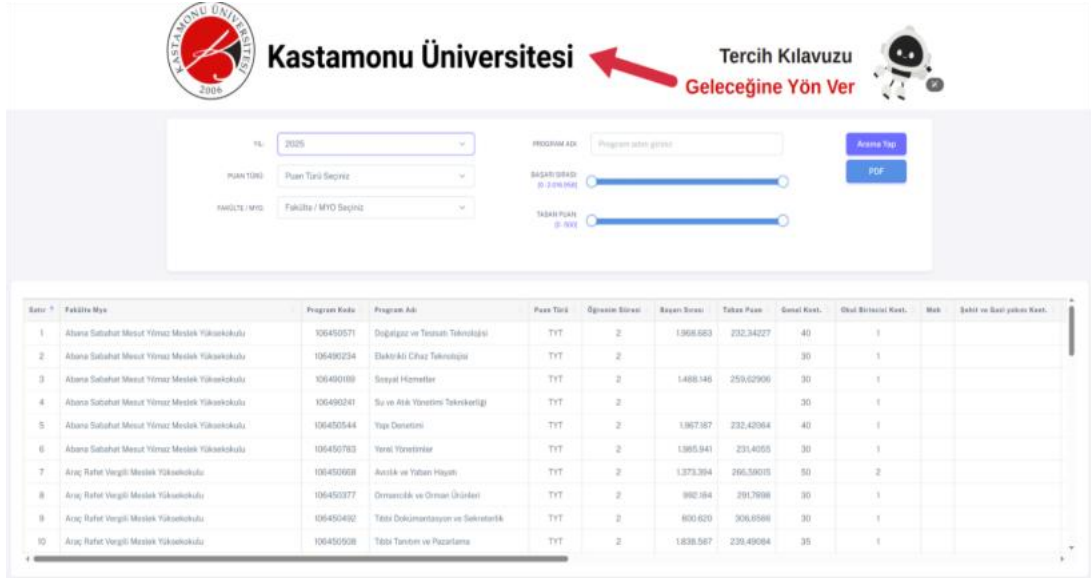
KASTAMONU ÜNİVERSİTESİ 2006

Kastamonu Üniversitesi

Tercih Kılavuzu
Geleceğine Yön Ver

YIL: 2025
PUAN TÜRÜ: Puan Türü Seçiniz
FAKÜLTE / MYO: Fakülte / MYO Seçiniz
PROGRAM ADI: Program adını giriniz
BAŞARI SIRASI (0 - 3.016.958)
TABAN PUAN (0 - 500)
Arama Yap
PDF

| Satır | Fakülte Myo | Program Kodu | Program Adı | Puan Türü | Öğrenim Süresi | Başarı Sırası | Taban Puan | Genel Kont. | Okul Birincisi Kont. | Mek | Şehit ve Gazi yakını Kont. |
|---|---|---|---|---|---|---|---|---|---|---|---|
| 1 | Abana Sabahat Mesut Yılmaz Meslek Yüksekokulu | 106450571 | Doğalgaz ve Tesisatı Teknolojisi | TYT | 2 | 1.968.683 | 232,34227 | 40 | 1 | | |
| 2 | Abana Sabahat Mesut Yılmaz Meslek Yüksekokulu | 106490234 | Elektrikli Cihaz Teknolojisi | TYT | 2 | | | 30 | 1 | | |
| 3 | Abana Sabahat Mesut Yılmaz Meslek Yüksekokulu | 106490188 | Sosyal Hizmetler | TYT | 2 | 1.488.146 | 259,02906 | 30 | 1 | | |
| 4 | Abana Sabahat Mesut Yılmaz Meslek Yüksekokulu | 106490241 | Su ve Atık Yönetimi Teknikerliği | TYT | 2 | | | 30 | 1 | | |
| 5 | Abana Sabahat Mesut Yılmaz Meslek Yüksekokulu | 106450544 | Yapı Denetimi | TYT | 2 | 1.967.187 | 232,42064 | 40 | 1 | | |
| 6 | Abana Sabahat Mesut Yılmaz Meslek Yüksekokulu | 106450783 | Yerel Yönetimler | TYT | 2 | 1.985.941 | 231,4055 | 30 | 1 | | |
| 7 | Araç Rafet Vergili Meslek Yüksekokulu | 106450668 | Avcılık ve Yaban Hayatı | TYT | 2 | 1.373.394 | 265,59015 | 50 | 2 | | |
| 8 | Araç Rafet Vergili Meslek Yüksekokulu | 106450377 | Ormancılık ve Orman Ürünleri | TYT | 2 | 992.184 | 291,7698 | 30 | 1 | | |
| 9 | Araç Rafet Vergili Meslek Yüksekokulu | 106450492 | Tıbbi Dokümantasyon ve Sekreterlik | TYT | 2 | 800.620 | 306,6566 | 30 | 1 | | |
| 10 | Araç Rafet Vergili Meslek Yüksekokulu | 106450508 | Tıbbi Tanıtım ve Pazarlama | TYT | 2 | 1.838.587 | 239,49084 | 35 | 1 | | |